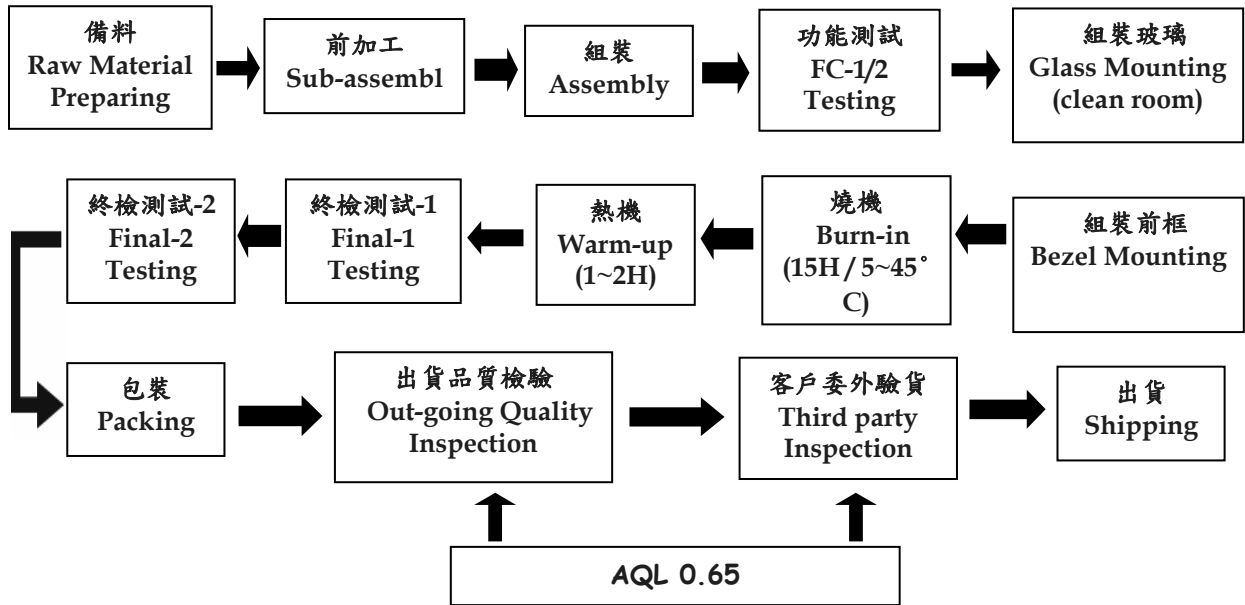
備料
Raw Material Preparing

前加工
Sub-assembl

組裝
Assembly

功能測試
FC-1/2 Testing

組裝玻璃
Glass Mounting (clean room)

組裝前框
Bezel Mounting

燒機
Burn-in (15H / 5~45° C)

熱機
Warm-up (1~2H)

終檢測試-1
Final-1 Testing

終檢測試-2
Final-2 Testing

包裝
Packing

出貨品質檢驗
Out-going Quality Inspection

客戶委外驗貨
Third party Inspection

出貨
Shipping

AQL 0.65